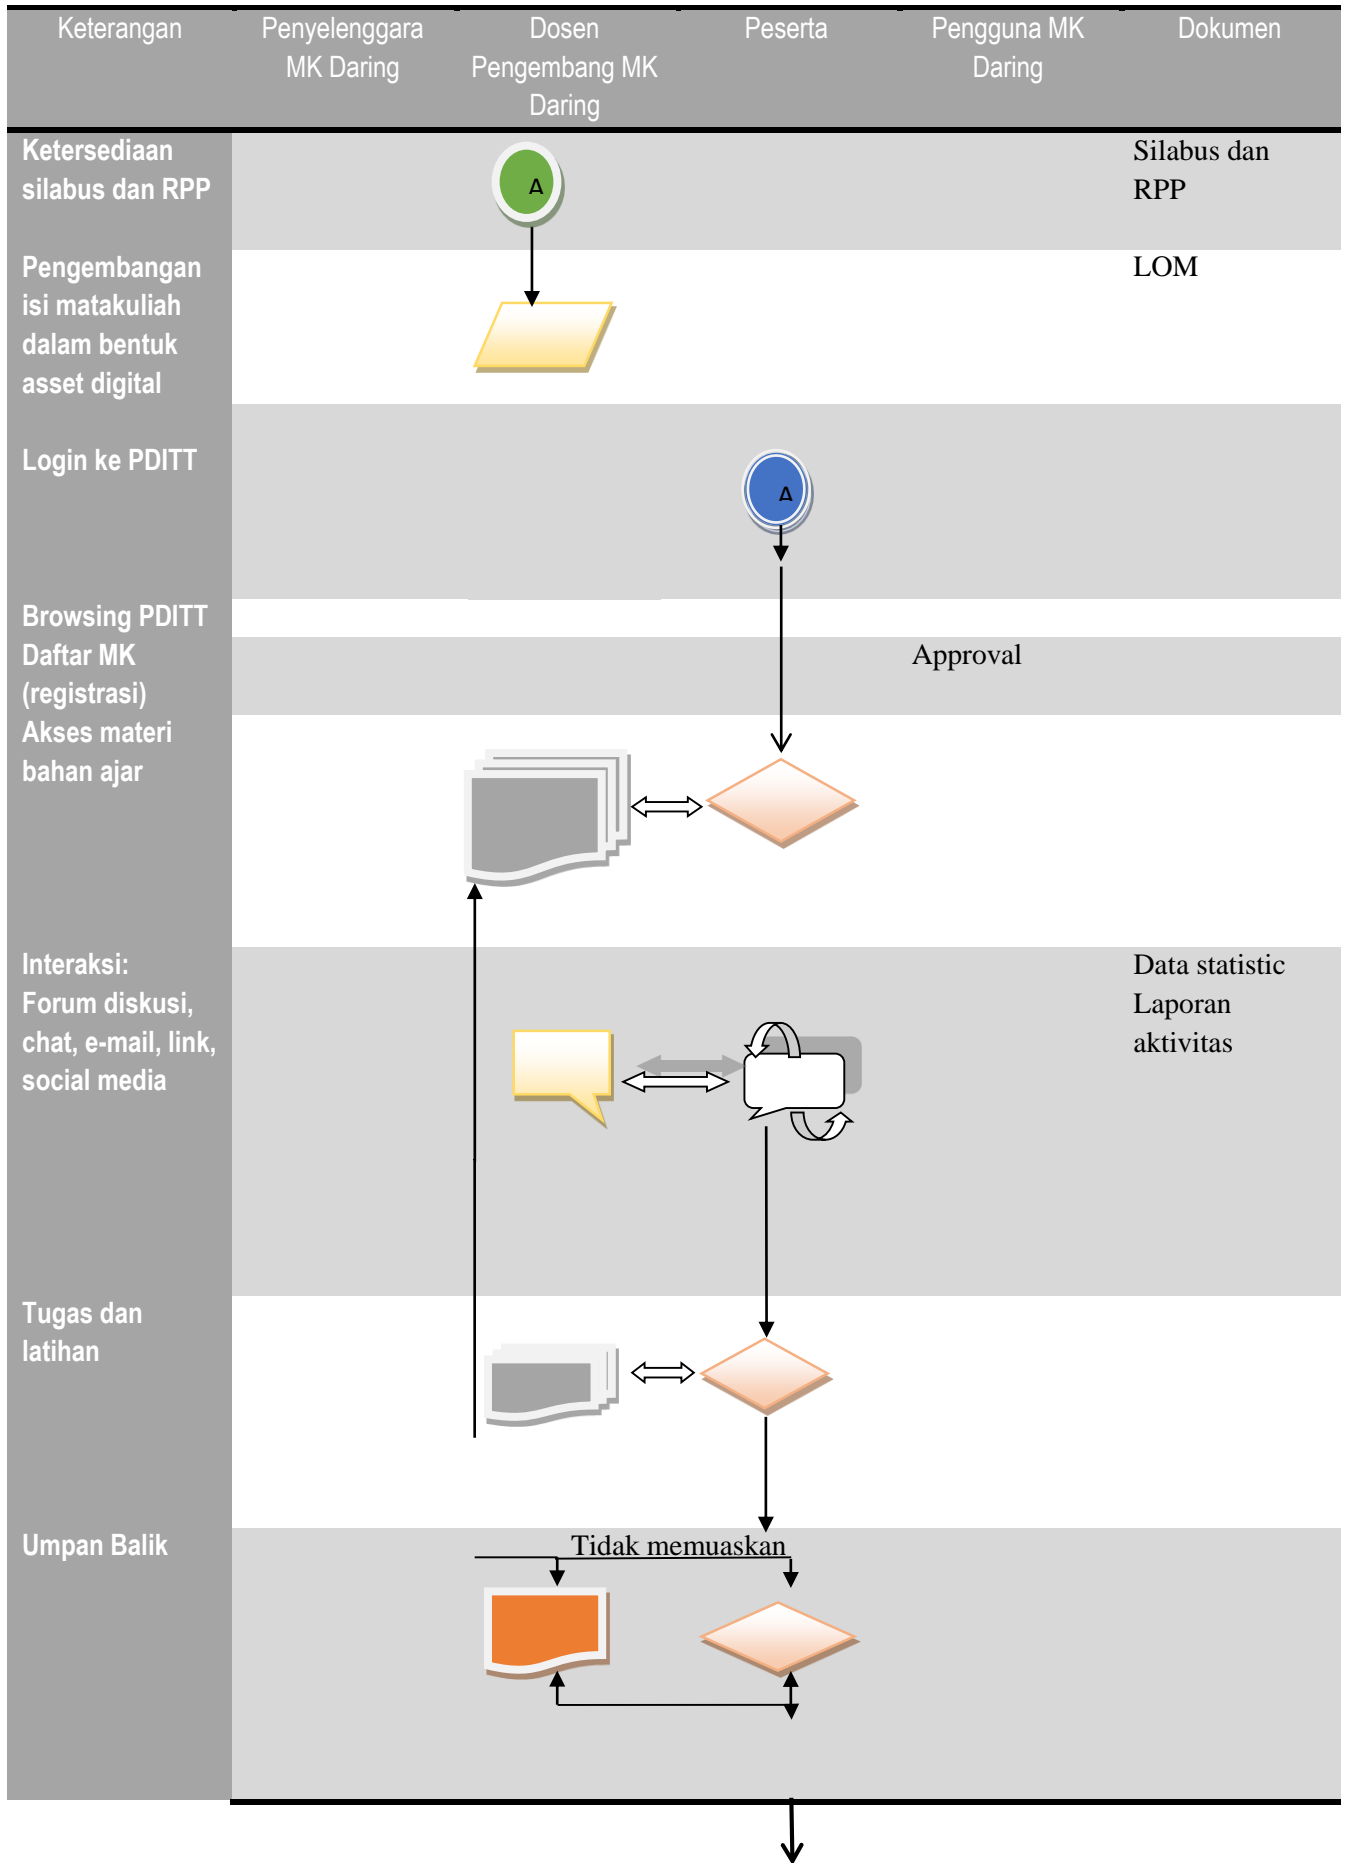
| Keterangan | Penyelenggara MK Daring | Dosen Pengembang MK Daring | Peserta | Pengguna MK Daring | Dokumen |
|---|---|---|---|---|---|
| Ketersediaan silabus dan RPP | | A | | | Silabus dan RPP |
| Pengembangan isi matakuliah dalam bentuk asset digital | | | | | LOM |
| Login ke PDITT | | | A | | |
| Browsing PDITT Daftar MK (registrasi) Akses materi bahan ajar | | | | Approval | |
| Interaksi: Forum diskusi, chat, e-mail, link, social media | | | | | Data statistic Laporan aktivitas |
| Tugas dan latihan | | | | | |
| Umpan Balik | | Tidak memuaskan | | | |